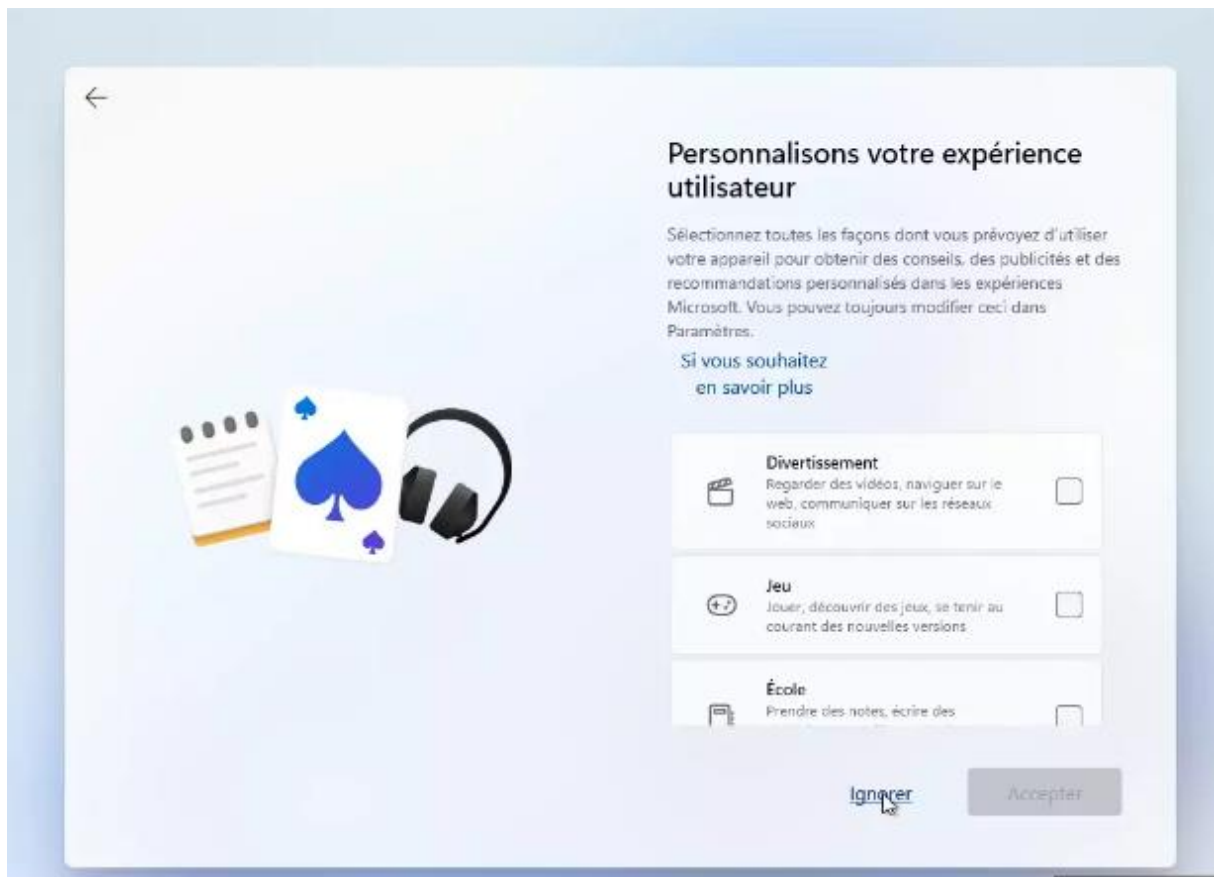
Personnalisons votre expérience utilisateur

Sélectionnez toutes les façons dont vous prévoyez d'utiliser votre appareil pour obtenir des conseils, des publicités et des recommandations personnalisés dans les expériences Microsoft. Vous pouvez toujours modifier ceci dans Paramètres.

Si vous souhaitez en savoir plus

Divertissement
Regarder des vidéos, naviguer sur le web, communiquer sur les réseaux sociaux

Jeu
Jouer, découvrir des jeux, se tenir au courant des nouvelles versions

École
Prendre des notes, écrire des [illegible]

Ignorer

Accepter